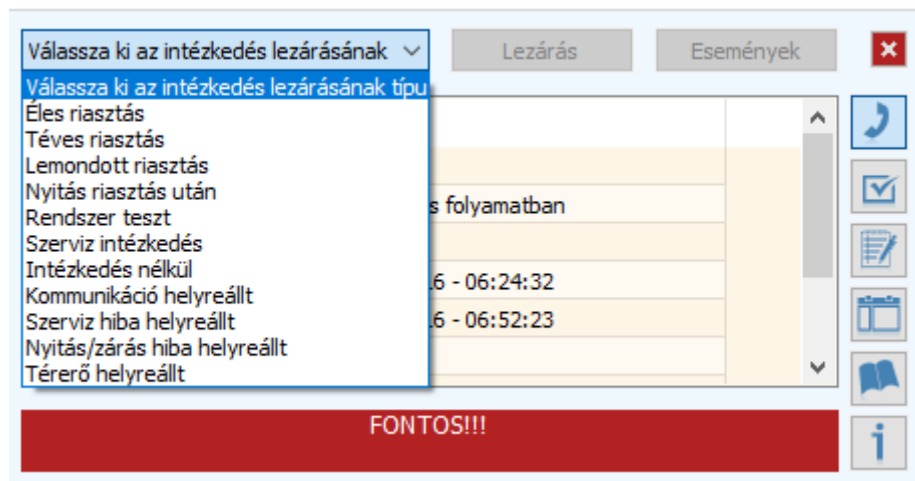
Válassza ki az intézkedés lezárásának

Lezárás

Események

Válassza ki az intézkedés lezárásának típu
Éles riasztás
Téves riasztás
Lemondott riasztás
Nyitás riasztás után
Rendszer teszt
Szerviz intézkedés
Intézkedés nélkül
Kommunikáció helyreállt
Szerviz hiba helyreállt
Nyitás/zárás hiba helyreállt
Térerő helyreállt

s folyamatban

6 - 06:24:32

6 - 06:52:23

FONTOS!!!